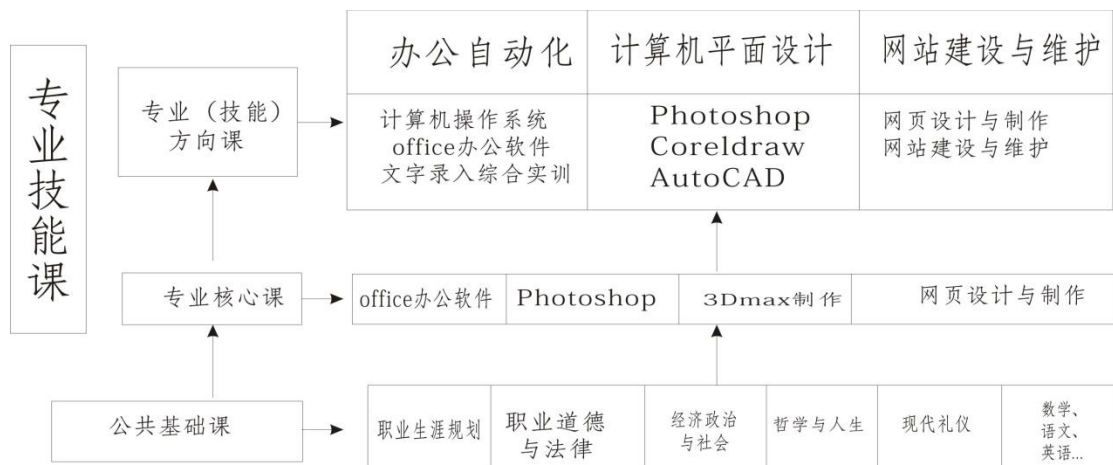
专业技能课

专业（技能）方向课

| 办公自动化 | 计算机平面设计 | 网站建设与维护 |
|---|---|---|
| 计算机操作系统<br>office办公软件<br>文字录入综合实训 | Photoshop<br>Coreldraw<br>AutoCAD | 网页设计与制作<br>网站建设与维护 |

专业核心课

| office办公软件 | Photoshop | 3Dmax制作 | 网页设计与制作 |
|---|---|---|---|

公共基础课

| 职业生涯规划 | 职业道德与法律 | 经济政治与社会 | 哲学与人生 | 现代礼仪 | 数学、语文、英语... |
|---|---|---|---|---|---|